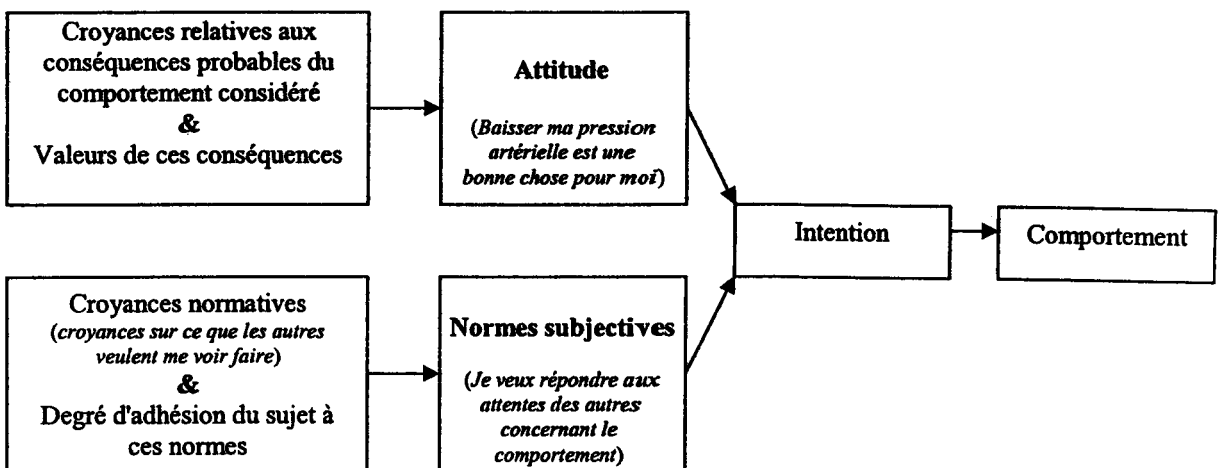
Croyances relatives aux conséquences probables du comportement considéré
&
Valeurs de ces conséquences

Attitude

(Baisser ma pression artérielle est une bonne chose pour moi)

Intention

Comportement

Croyances normatives
(croyances sur ce que les autres veulent me voir faire)
&
Degré d'adhésion du sujet à ces normes

Normes subjectives

(Je veux répondre aux attentes des autres concernant le comportement)